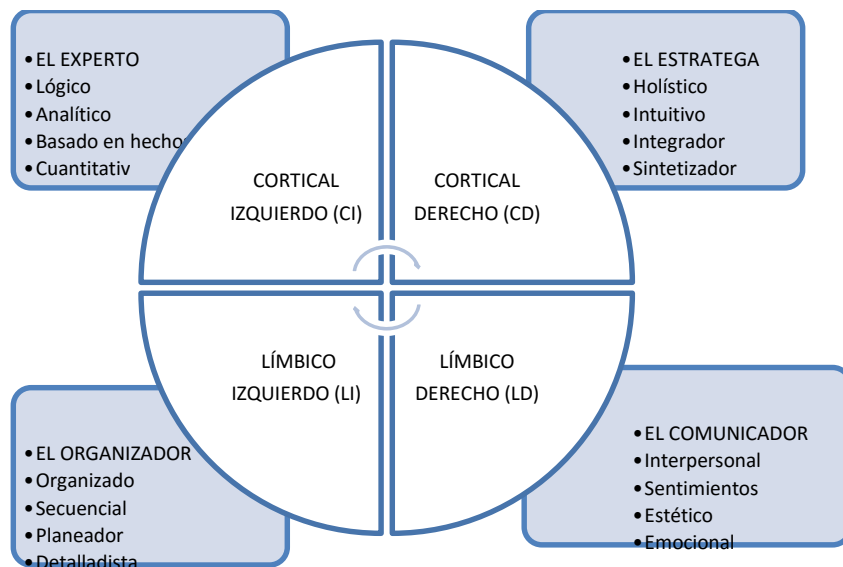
• EL EXPERTO
• Lógico
• Analítico
• Basado en hecho
• Cuantitativ

• EL ESTRATEGA
• Holístico
• Intuitivo
• Integrador
• Sintetizador

CORTICAL IZQUIERDO (CI)

CORTICAL DERECHO (CD)

LÍMBICO IZQUIERDO (LI)

LÍMBICO DERECHO (LD)

• EL ORGANIZADOR
• Organizado
• Secuencial
• Planeador
• Detalladista

• EL COMUNICADOR
• Interpersonal
• Sentimientos
• Estético
• Emocional